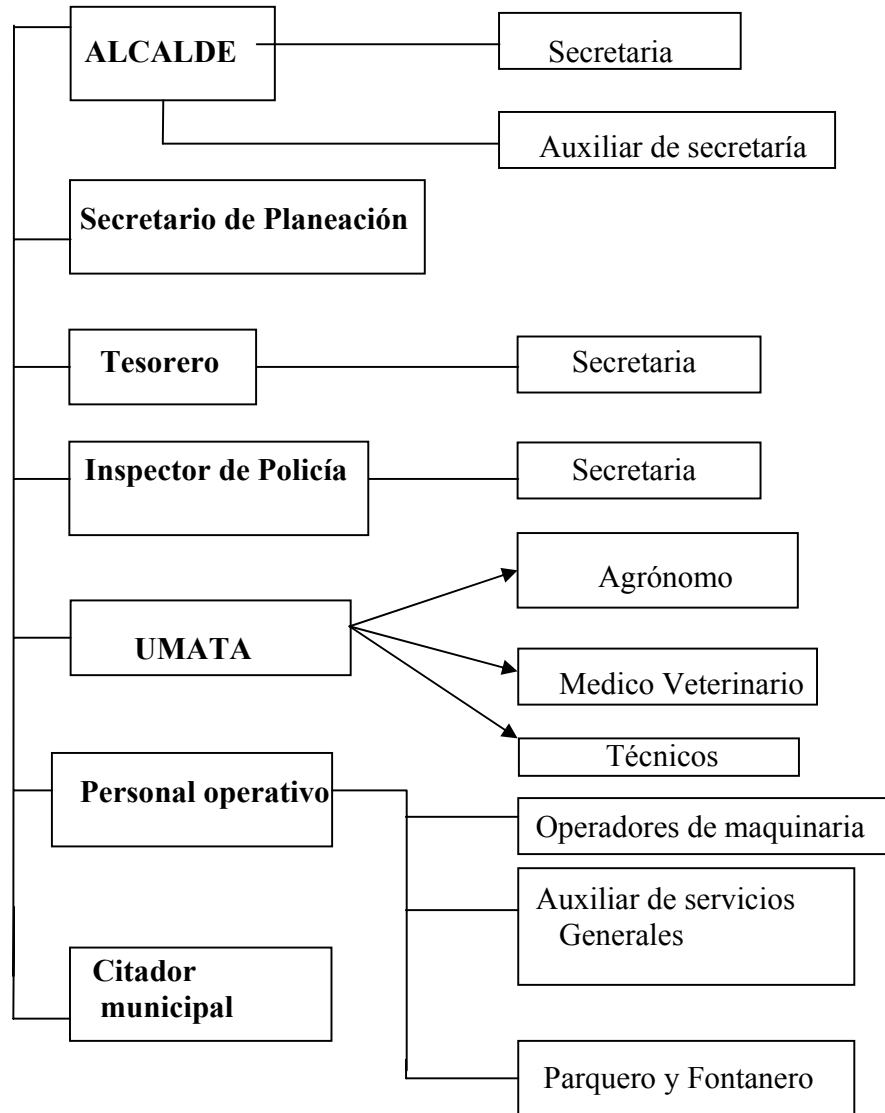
ALCALDE

Secretaria

Auxiliar de secretaría

Secretario de Planeación

Tesorero

Secretaria

Inspector de Policía

Secretaria

UMATA

Agrónomo

Medico Veterinario

Técnicos

Personal operativo

Operadores de maquinaria

Auxiliar de servicios Generales

Parquero y Fontanero

Citador municipal